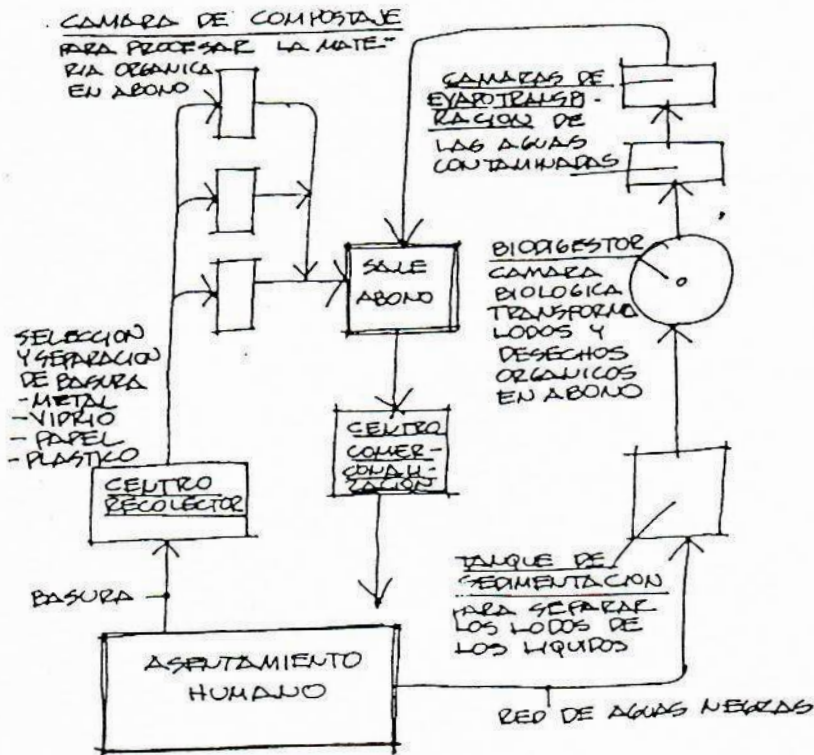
CAMARA DE COMPOSTAJE
PARA PROCESAR LA MATERIA ORGANICA EN ABONO

CAMARAS DE EVAPOTRANSPIRACION DE LAS AGUAS CONTAMINADAS

BIODIGESTOR
CAMARA BIOLOGICA TRANSFORMA LODOS Y DESECHOS ORGANICOS EN ABONO

SALE ABONO

SELECCION Y SEPARACION DE BASURA
-METAL
-VIDRIO
-PAPEL
-PLASTICO

CENTRO COMERCIALIZACION

CENTRO RECOLECTOR

TANQUE DE SEDIMENTACION
PARA SEPARAR LOS LODOS DE LOS LIQUIDOS

BASURA

ASENTAMIENTO HUMANO

RED DE AGUAS NEGRAS